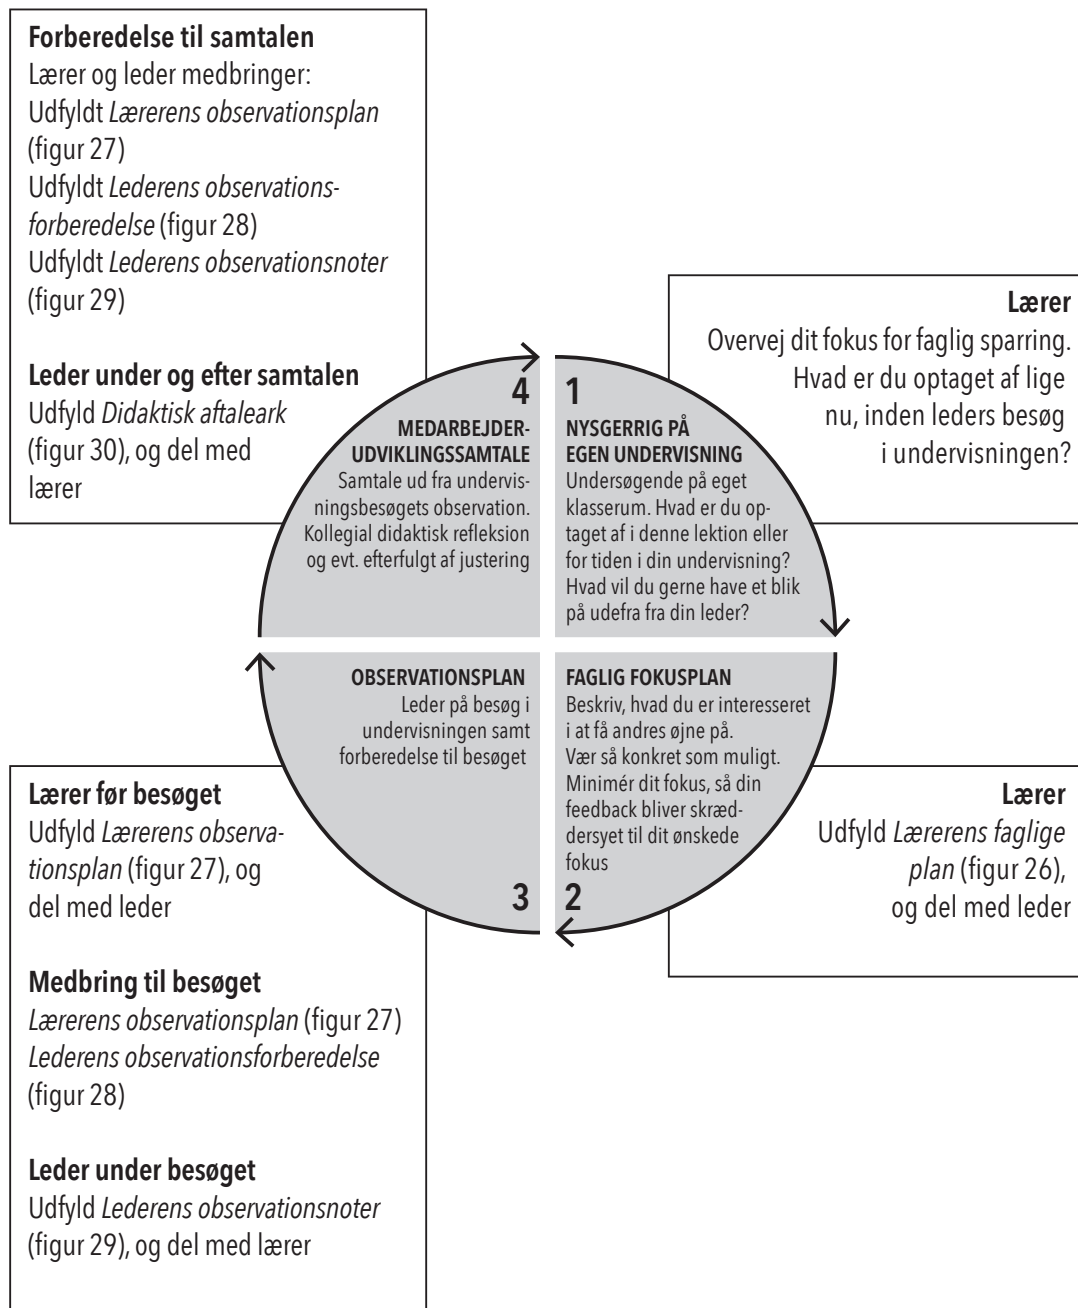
**Forberedelse til samtalen**
Lærer og leder medbringer:
Udfyldt *Lærerens observationsplan* (figur 27)
Udfyldt *Lederens observationsforberedelse* (figur 28)
Udfyldt *Lederens observationsnoter* (figur 29)

**Leder under og efter samtalen**
Udfyld *Didaktisk aftaleark* (figur 30), og del med lærer

**Lærer**
Overvej dit fokus for faglig sparring. Hvad er du optaget af lige nu, inden leders besøg i undervisningen?

4
MEDARBEJDER-UDVIKLINGSSAMTALE
Samtale ud fra undervisningsbesøgets observation. Kollegial didaktisk refleksion og evt. efterfulgt af justering

1
NYSGERRIG PÅ EGEN UNDERVISNING
Undersøgende på eget klasserum. Hvad er du optaget af i denne lektion eller for tiden i din undervisning? Hvad vil du gerne have et blik på udefra fra din leder?

OBSERVATIONSPLAN
Leder på besøg i undervisningen samt forberedelse til besøget

3

FAGLIG FOKUSPLAN
Beskriv, hvad du er interesseret i at få andres øjne på. Vær så konkret som muligt. Minimér dit fokus, så din feedback bliver skræddersyet til dit ønskede fokus

2

**Lærer før besøget**
Udfyld *Lærerens observationsplan* (figur 27), og del med leder

**Medbring til besøget**
*Lærerens observationsplan* (figur 27)
*Lederens observationsforberedelse* (figur 28)

**Leder under besøget**
Udfyld *Lederens observationsnoter* (figur 29), og del med lærer

**Lærer**
Udfyld *Lærerens faglige plan* (figur 26), og del med leder